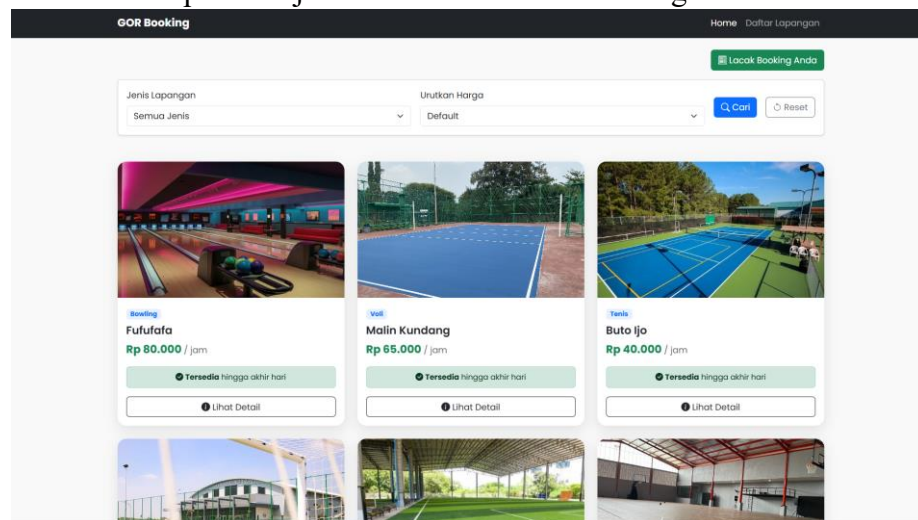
GOR Booking

Home Daftar Lapangan

Lacak Booking Anda

Jenis Lapangan
Semua Jenis

Urutkan Harga
Default

Cari
Reset

Bowling
Fufufafa
Rp 80.000 / jam
Tersedia hingga akhir hari
Lihat Detail

Voli
Malin Kundang
Rp 65.000 / jam
Tersedia hingga akhir hari
Lihat Detail

Tenis
Buto Ijo
Rp 40.000 / jam
Tersedia hingga akhir hari
Lihat Detail